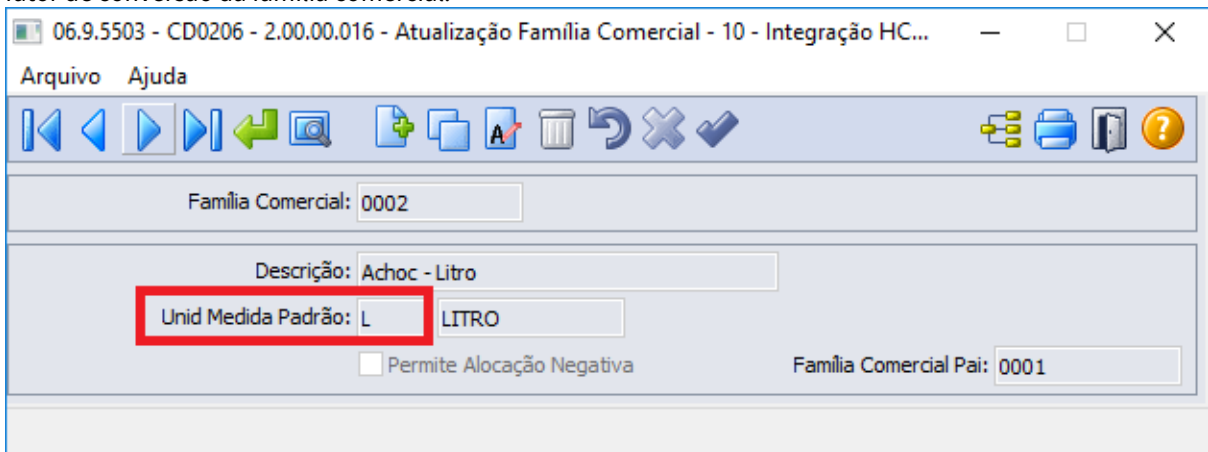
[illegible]

06.9.5503 - CD0206 - 2.00.00.016 - Atualização Família Comercial - 10 - Integração HC...

Arquivo Ajuda

Família Comercial: 0002

Descrição: Achoc - Litro

Unid Medida Padrão: L LITRO

Permite Alocação Negativa

Família Comercial Pai: 0001